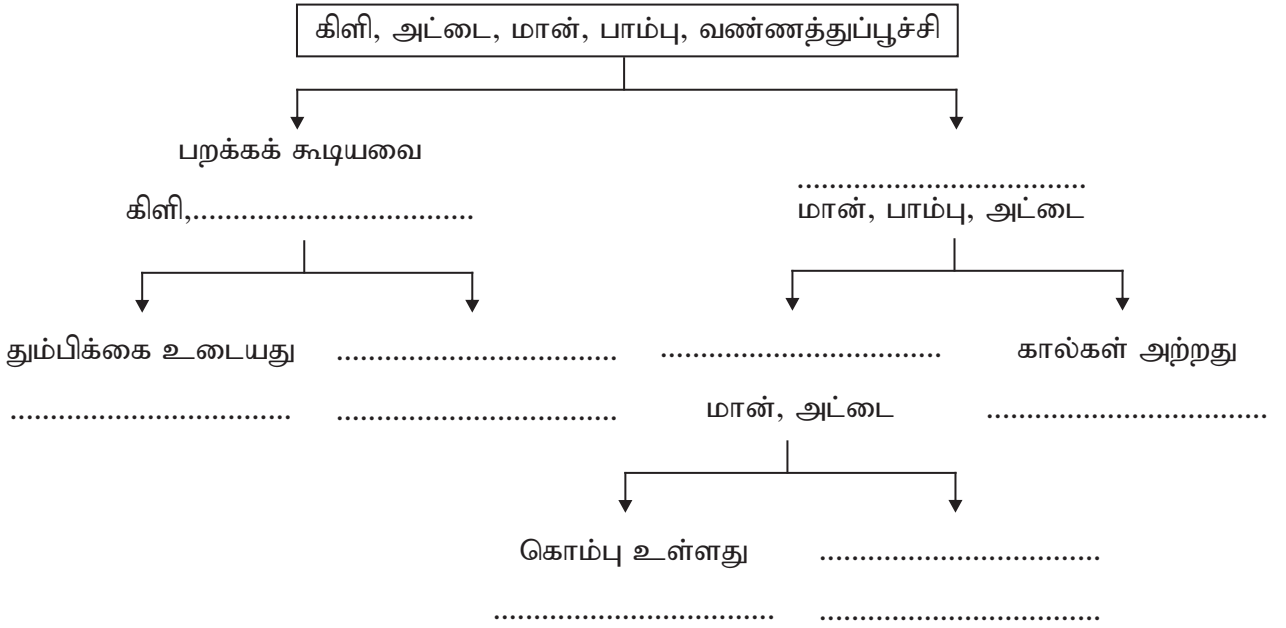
கிளி, அட்டை, மான், பாம்பு, வண்ணத்துப்பூச்சி

பறக்கக் கூடியவை

கிளி,..................................

..................................
மான், பாம்பு, அட்டை

தும்பிக்கை உடையது

..................................

..................................

..................................

..................................

கால்கள் அற்றது

..................................

மான், அட்டை

..................................

கொம்பு உள்ளது

..................................

..................................

..................................